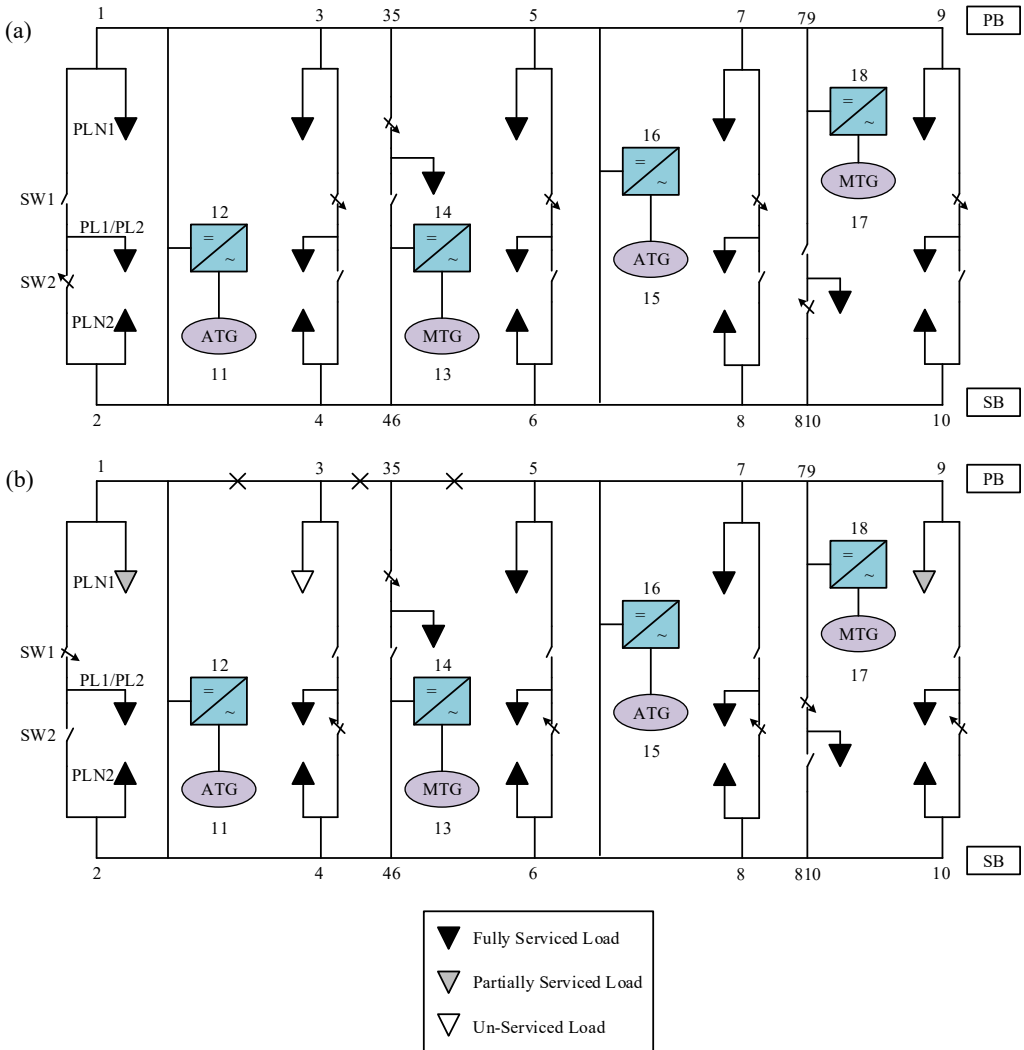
(a)

1 3 35 5 7 79 9 PB

PLN1

SW1

PL1/PL2

SW2

PLN2

12
=
~
ATG
11

14
=
~
MTG
13

16
=
~
ATG
15

18
=
~
MTG
17

2 4 46 6 8 810 10 SB

(b)

1 3 35 5 7 79 9 PB

PLN1

SW1

PL1/PL2

SW2

PLN2

12
=
~
ATG
11

14
=
~
MTG
13

16
=
~
ATG
15

18
=
~
MTG
17

2 4 46 6 8 810 10 SB

Fully Serviced Load

Partially Serviced Load

Un-Serviced Load